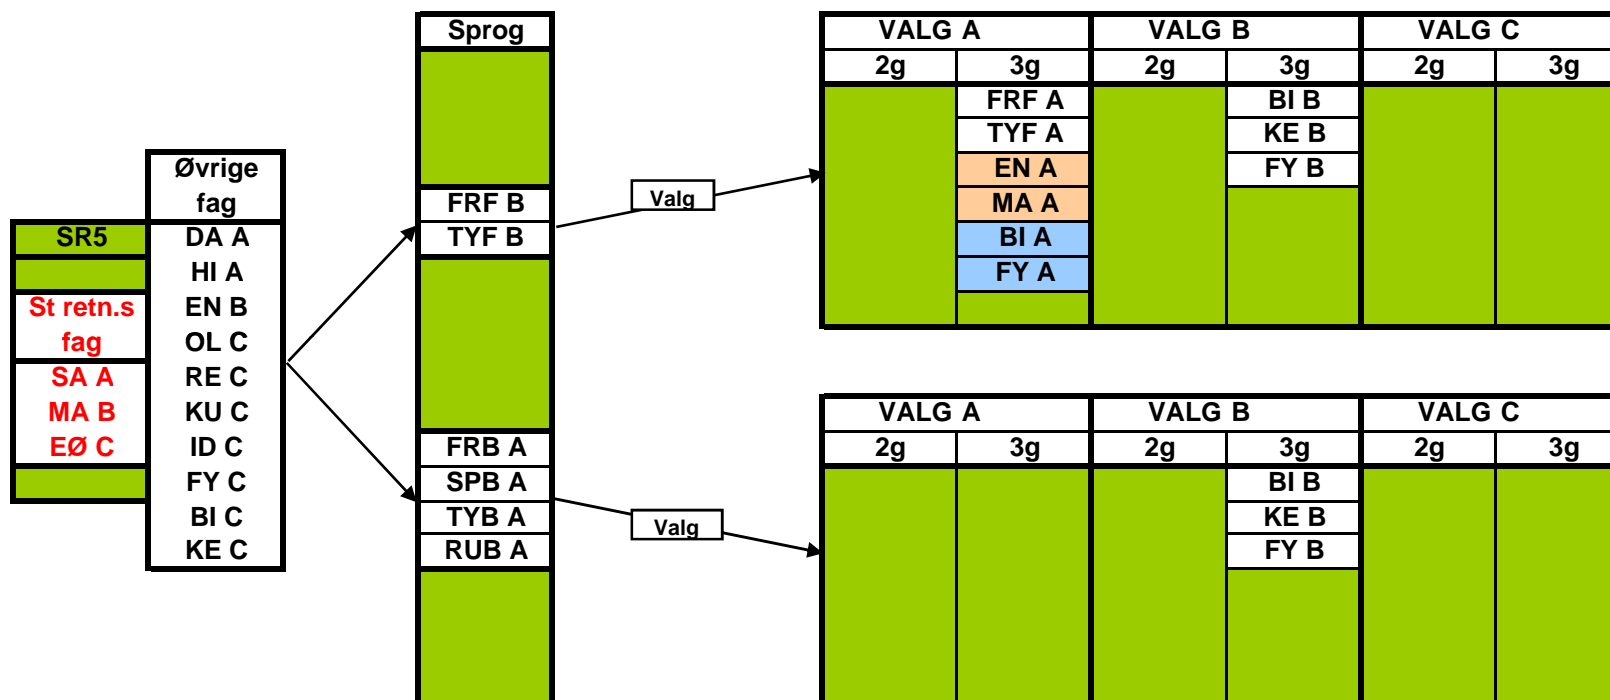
| SR5 |
|---|
| |
| St retn.s fag |
| SA A |
| MA B |
| EØ C |
| |

| Øvrige fag |
|---|
| DA A |
| HI A |
| EN B |
| OL C |
| RE C |
| KU C |
| ID C |
| FY C |
| BI C |
| KE C |

| Sprog |
|---|
| |
| FRF B |
| TYF B |
| |
| FRB A |
| SPB A |
| TYB A |
| RUB A |
| |

Valg

| VALG A | | VALG B | | VALG C | |
|---|---|---|---|---|---|
| 2g | 3g | 2g | 3g | 2g | 3g |
| | FRF A | | BI B | | |
| | TYF A | | KE B | | |
| | EN A | | FY B | | |
| | MA A | | | | |
| | BI A | | | | |
| | FY A | | | | |

Valg

| VALG A | | VALG B | | VALG C | |
|---|---|---|---|---|---|
| 2g | 3g | 2g | 3g | 2g | 3g |
| | | | BI B | | |
| | | | KE B | | |
| | | | FY B | | |